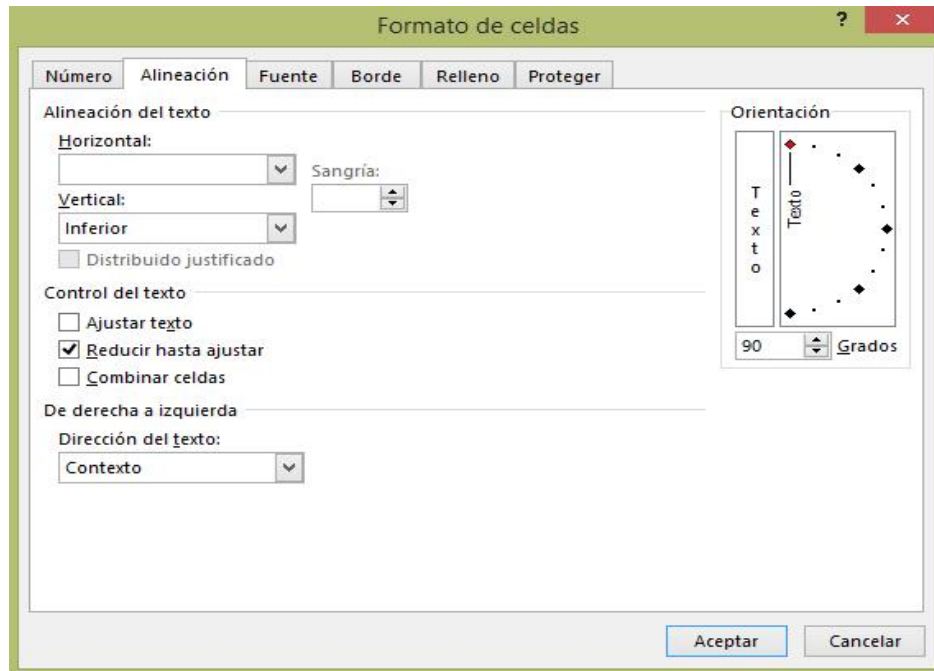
Formato de celdas

?

×

Número | Alineación | Fuente | Borde | Relleno | Proteger

Alineación del texto

Horizontal:

Sangría:

Vertical:

Inferior

Distribuido justificado

Control del texto

Ajustar texto

Reducir hasta ajustar

Combinar celdas

De derecha a izquierda

Dirección del texto:

Contexto

Orientación

T e x t o

Texto

90

Grados

Aceptar

Cancelar